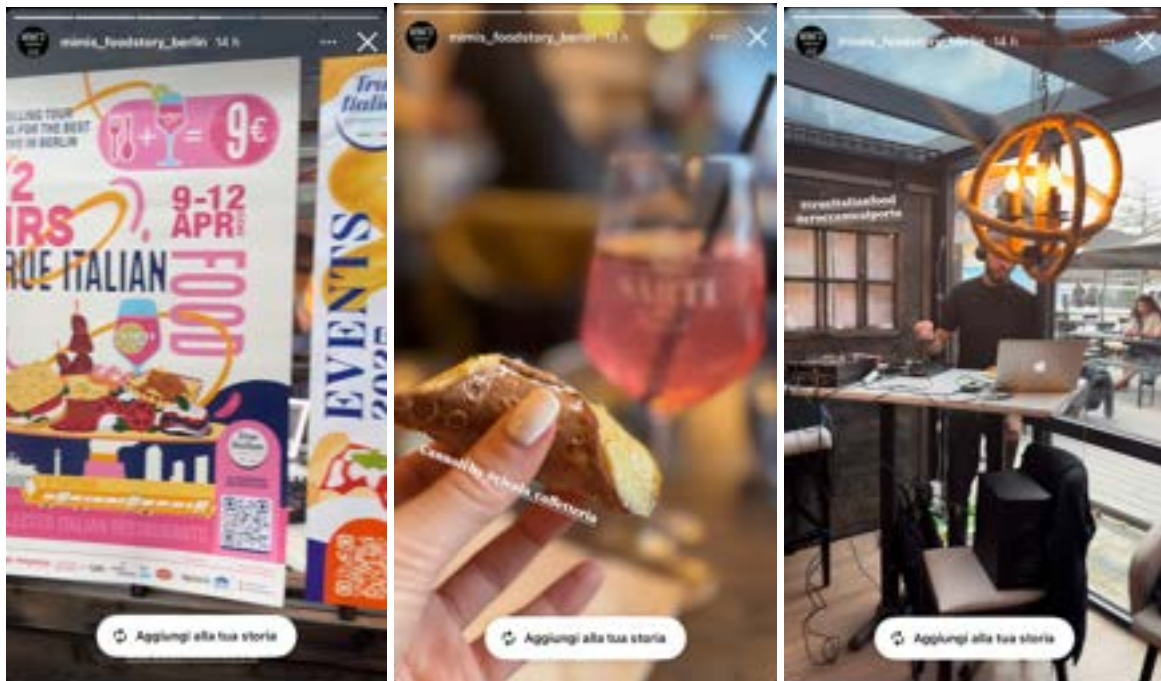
mimis_foodstory_berlin 14 h

LLING TOUR FOR THE BEST IN BERLIN

$12 + 🍷 = 9€$

2 IRS RUE ITALIAN

9-12 APR

FOOD

EVENTS 2025

Aggiungi alla tua storia

mimis_foodstory_berlin 14 h

SARTI

Cannolo_scheda_collettoria

Aggiungi alla tua storia

mimis_foodstory_berlin 14 h

#trueitalianfood
#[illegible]

Aggiungi alla tua storia